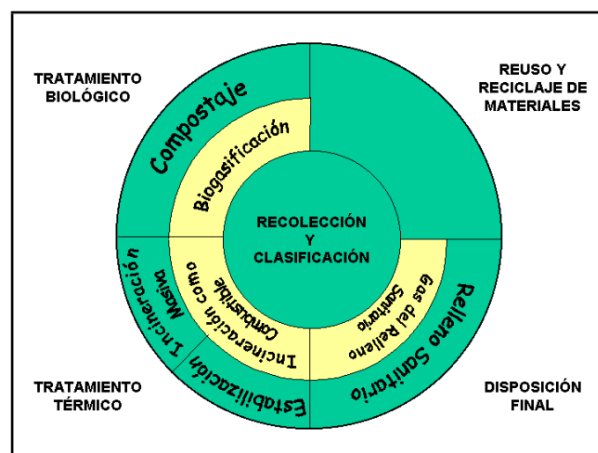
TRATAMIENTO BIOLÓGICO

REUSO Y RECICLAJE DE MATERIALES

Compostaje

Biogasificación

RECOLECCIÓN Y CLASIFICACIÓN

Incineración Masiva

Incineración como Combustible

Gas del Relleno Sanitario

Relleno Sanitario

Estabilizacción

TRATAMIENTO TÉRMICO

DISPOSICIÓN FINAL